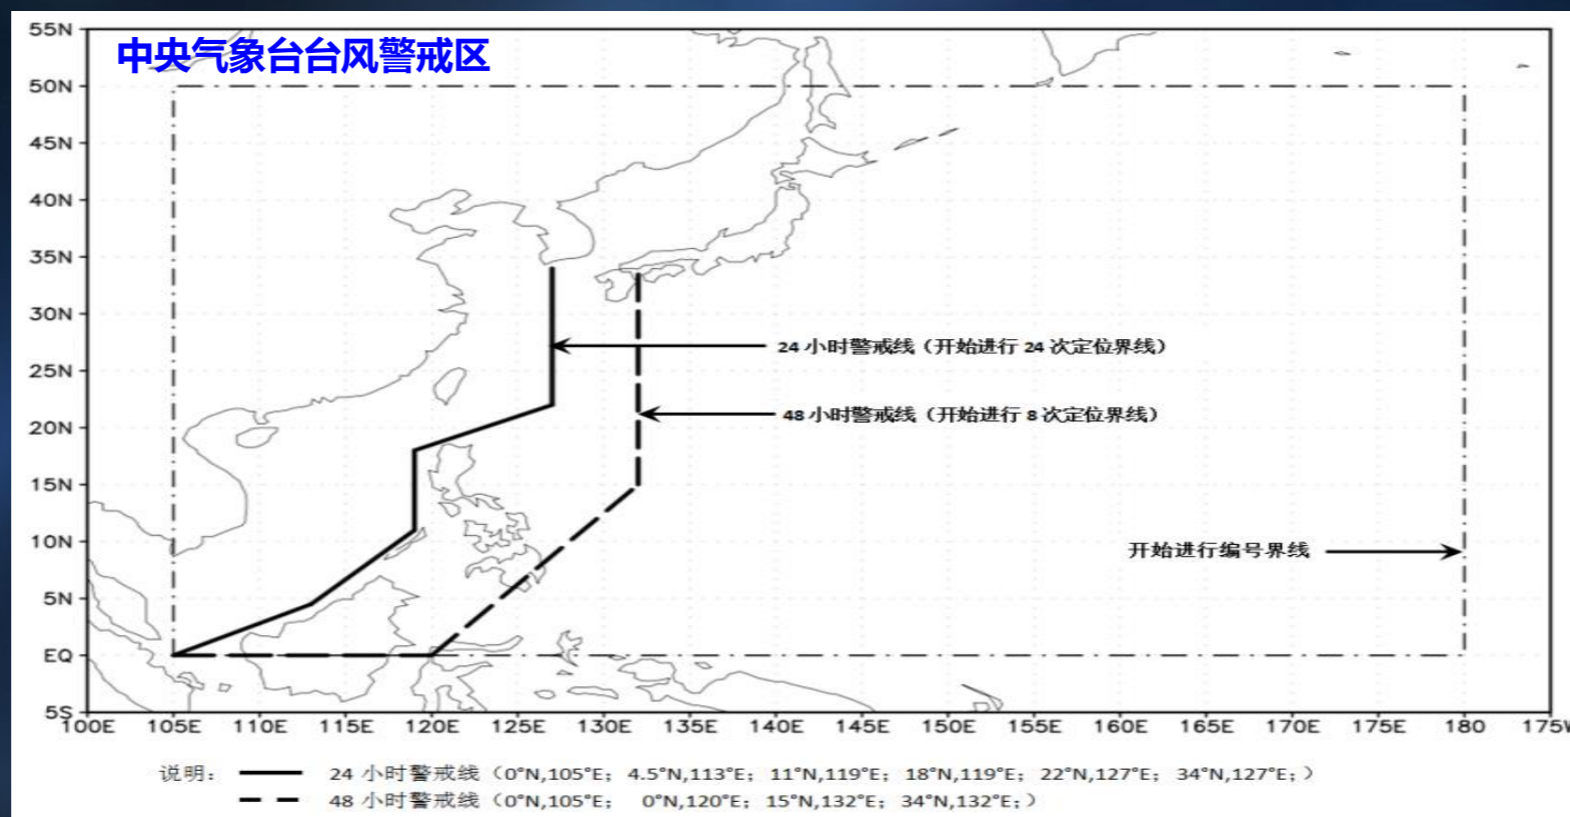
中央气象台台风警戒区

55N
50N
45N
40N
35N
30N
25N
20N
15N
10N
5N
EQ
5S

100E 105E 110E 115E 120E 125E 130E 135E 140E 145E 150E 155E 160E 165E 170E 175E 180 175W

24 小时警戒线（开始进行 24 次定位界线）

48 小时警戒线（开始进行 8 次定位界线）

开始进行编号界线

说明： 24 小时警戒线（0°N,105°E； 4.5°N,113°E； 11°N,119°E； 18°N,119°E； 22°N,127°E； 34°N,127°E；）

48 小时警戒线（0°N,105°E； 0°N,120°E； 15°N,132°E； 34°N,132°E；）